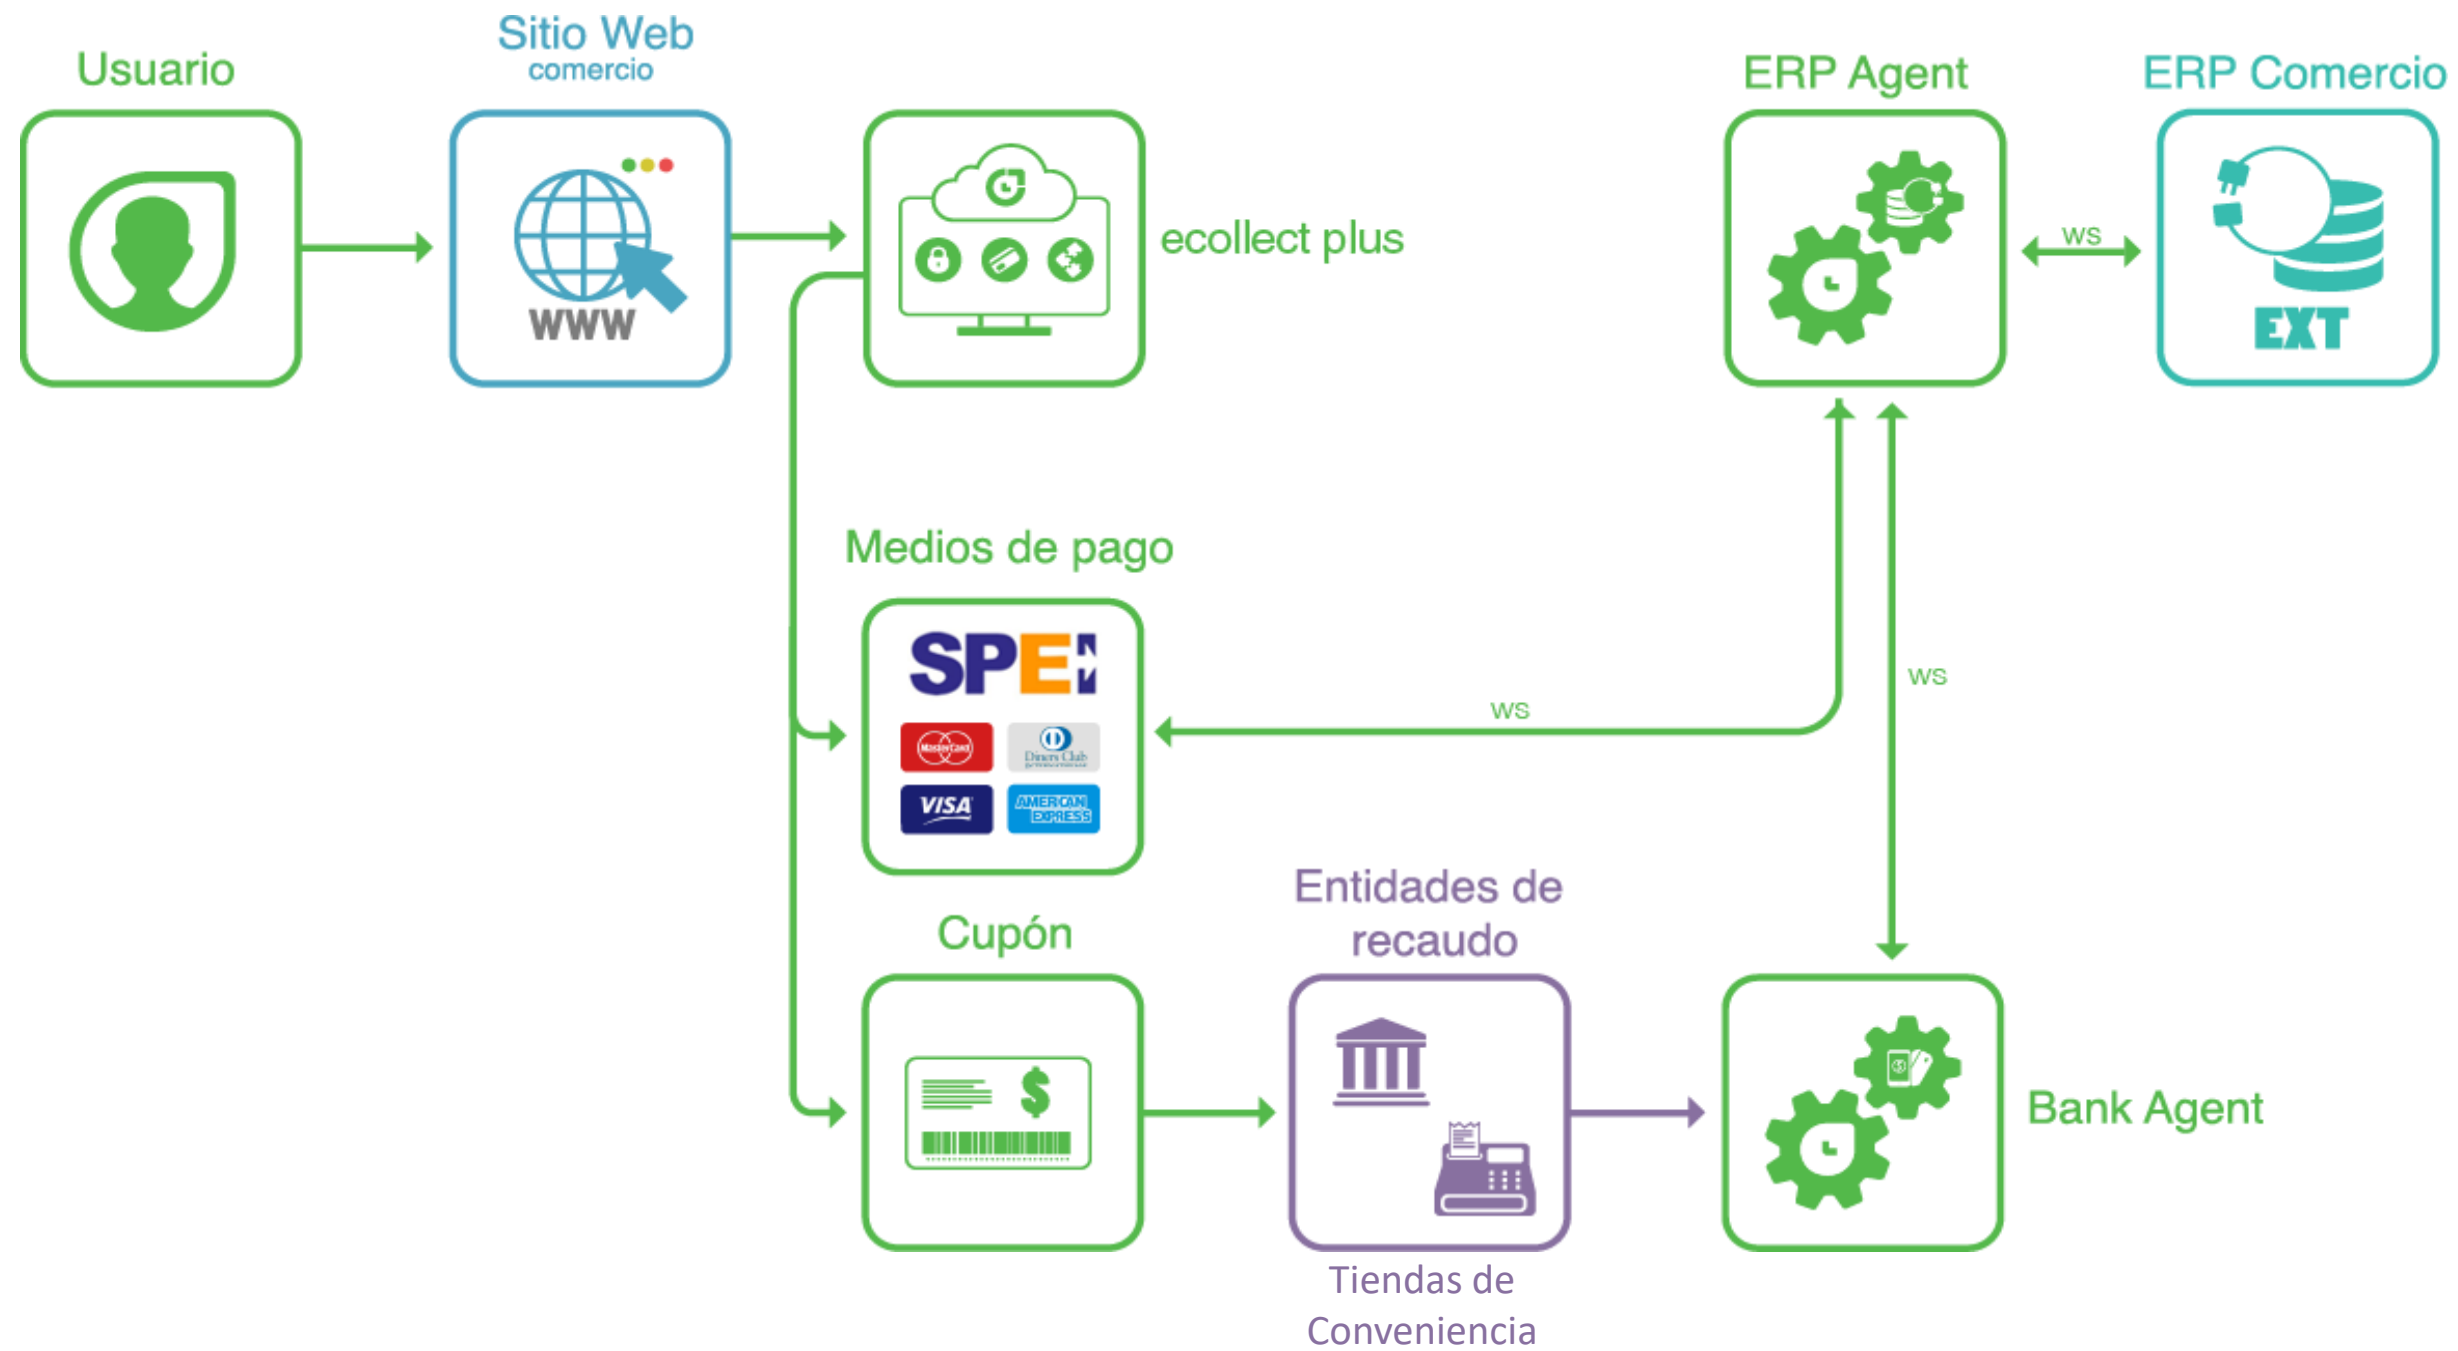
Usuario

Sitio Web
comercio

WWW

ecollect plus

ERP Agent

ERP Comercio

WS

EXT

Medios de pago

SPEI

MasterCard

Diners Club

VISA

AMERICAN EXPRESS

WS

WS

Cupón

Entidades de recaudo

Tiendas de Conveniencia

Bank Agent